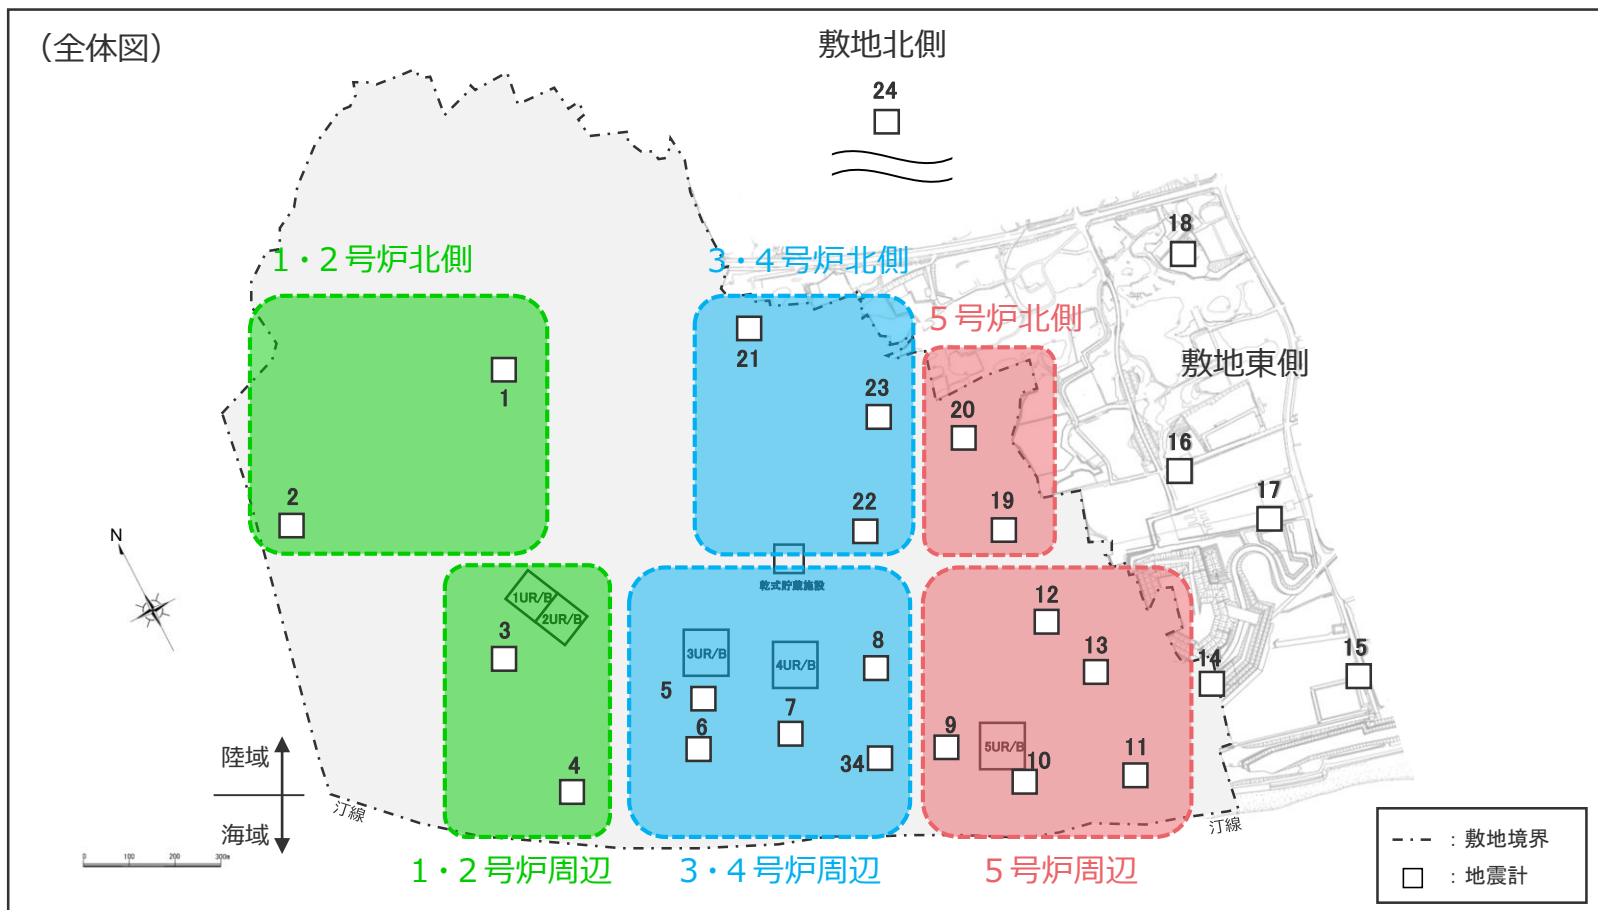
（全体図）

敷地北側

24

1・2号炉北側

3・4号炉北側

5号炉北側

敷地東側

18

21

1

23

20

16

2

22

19

17

N

乾式貯蔵施設

1UR/B

2UR/B

3

12

8

3UR/B

4UR/B

13

14

15

5

6

7

9

5UR/B

10

11

34

4

陸域

海域

汀線

汀線

0 100 200 300m

1・2号炉周辺

3・4号炉周辺

5号炉周辺

：敷地境界

：地震計